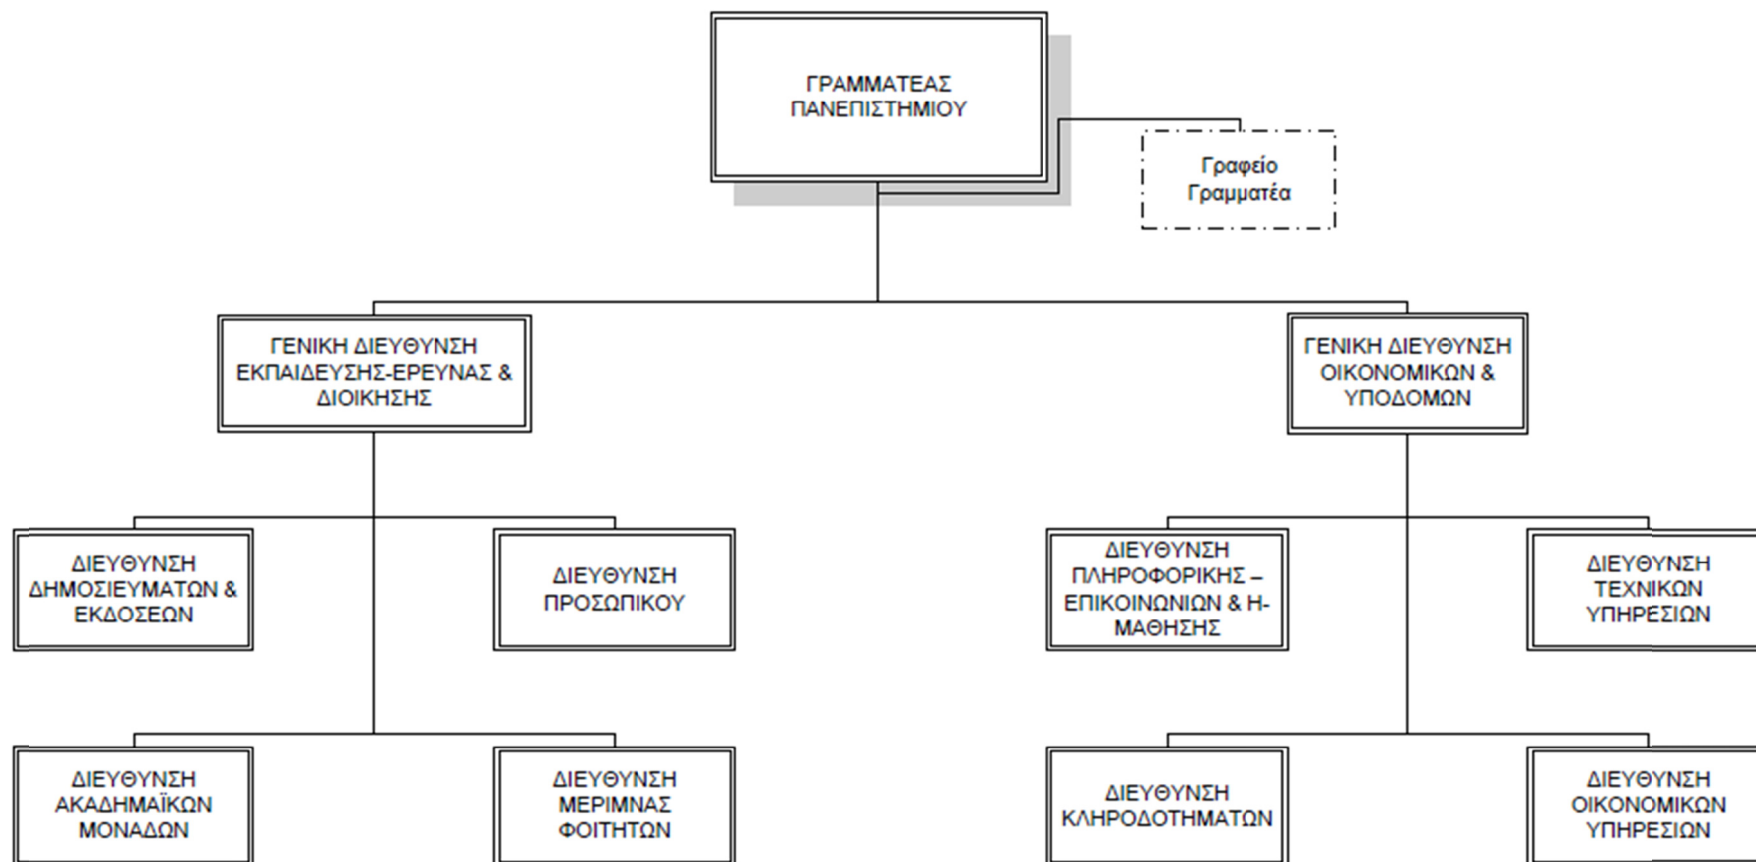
ΓΡΑΜΜΑΤΕΑΣ ΠΑΝΕΠΙΣΤΗΜΙΟΥ

Γραφείο Γραμματέα

ΓΕΝΙΚΗ ΔΙΕΥΘΥΝΣΗ ΕΚΠΑΙΔΕΥΣΗΣ-ΕΡΕΥΝΑΣ & ΔΙΟΙΚΗΣΗΣ

ΓΕΝΙΚΗ ΔΙΕΥΘΥΝΣΗ ΟΙΚΟΝΟΜΙΚΩΝ & ΥΠΟΔΟΜΩΝ

ΔΙΕΥΘΥΝΣΗ ΔΗΜΟΣΙΕΥΜΑΤΩΝ & ΕΚΔΟΣΕΩΝ

ΔΙΕΥΘΥΝΣΗ ΠΡΟΣΩΠΙΚΟΥ

ΔΙΕΥΘΥΝΣΗ ΠΛΗΡΟΦΟΡΙΚΗΣ – ΕΠΙΚΟΙΝΩΝΙΩΝ & Η-ΜΑΘΗΣΗΣ

ΔΙΕΥΘΥΝΣΗ ΤΕΧΝΙΚΩΝ ΥΠΗΡΕΣΙΩΝ

ΔΙΕΥΘΥΝΣΗ ΑΚΑΔΗΜΑΪΚΩΝ ΜΟΝΑΔΩΝ

ΔΙΕΥΘΥΝΣΗ ΜΕΡΙΜΝΑΣ ΦΟΙΤΗΤΩΝ

ΔΙΕΥΘΥΝΣΗ ΚΛΗΡΟΔΟΤΗΜΑΤΩΝ

ΔΙΕΥΘΥΝΣΗ ΟΙΚΟΝΟΜΙΚΩΝ ΥΠΗΡΕΣΙΩΝ